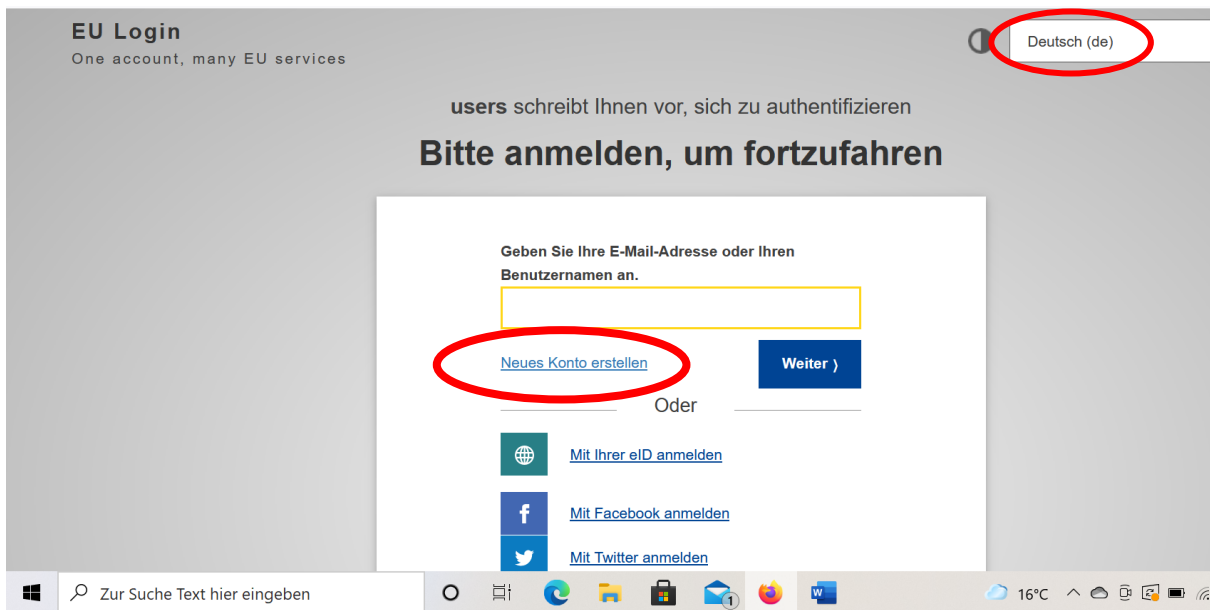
EU Login
One account, many EU services

Deutsch (de)

users schreibt Ihnen vor, sich zu authentifizieren

Bitte anmelden, um fortzufahren

Geben Sie Ihre E-Mail-Adresse oder Ihren Benutzernamen an.

Neues Konto erstellen

Weiter ›

Oder

Mit Ihrer eID anmelden

Mit Facebook anmelden

Mit Twitter anmelden

Zur Suche Text hier eingeben

16°C